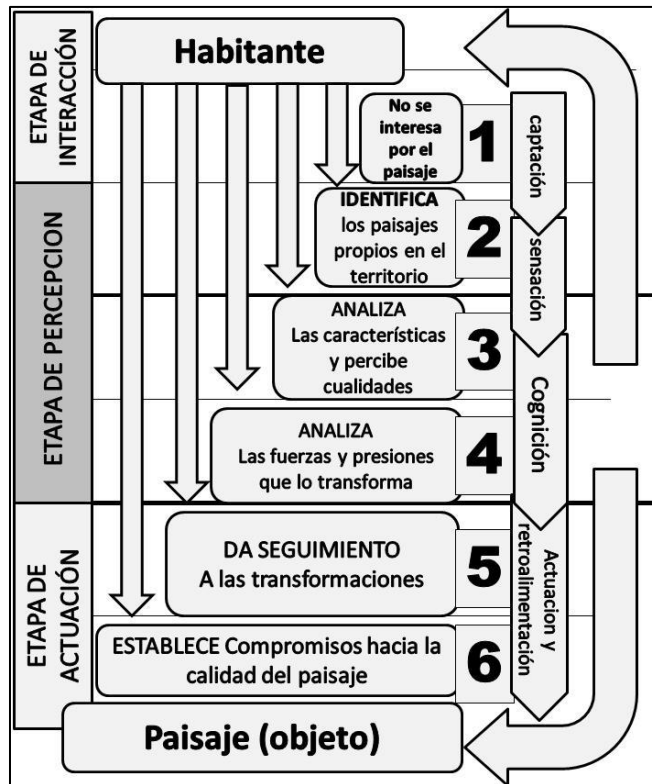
ETAPA DE INTERACCIÓN

ETAPA DE PERCEPCION

ETAPA DE ACTUACIÓN

Habitante

No se interesa por el paisaje

1

captación

IDENTIFICA los paisajes propios en el territorio

2

sensación

ANALIZA Las características y percibe cualidades

3

Cognición

ANALIZA Las fuerzas y presiones que lo transforma

4

DA SEGUIMIENTO A las transformaciones

5

Actuacion y retroalimentación

ESTABLECE Compromisos hacia la calidad del paisaje

6

Paisaje (objeto)